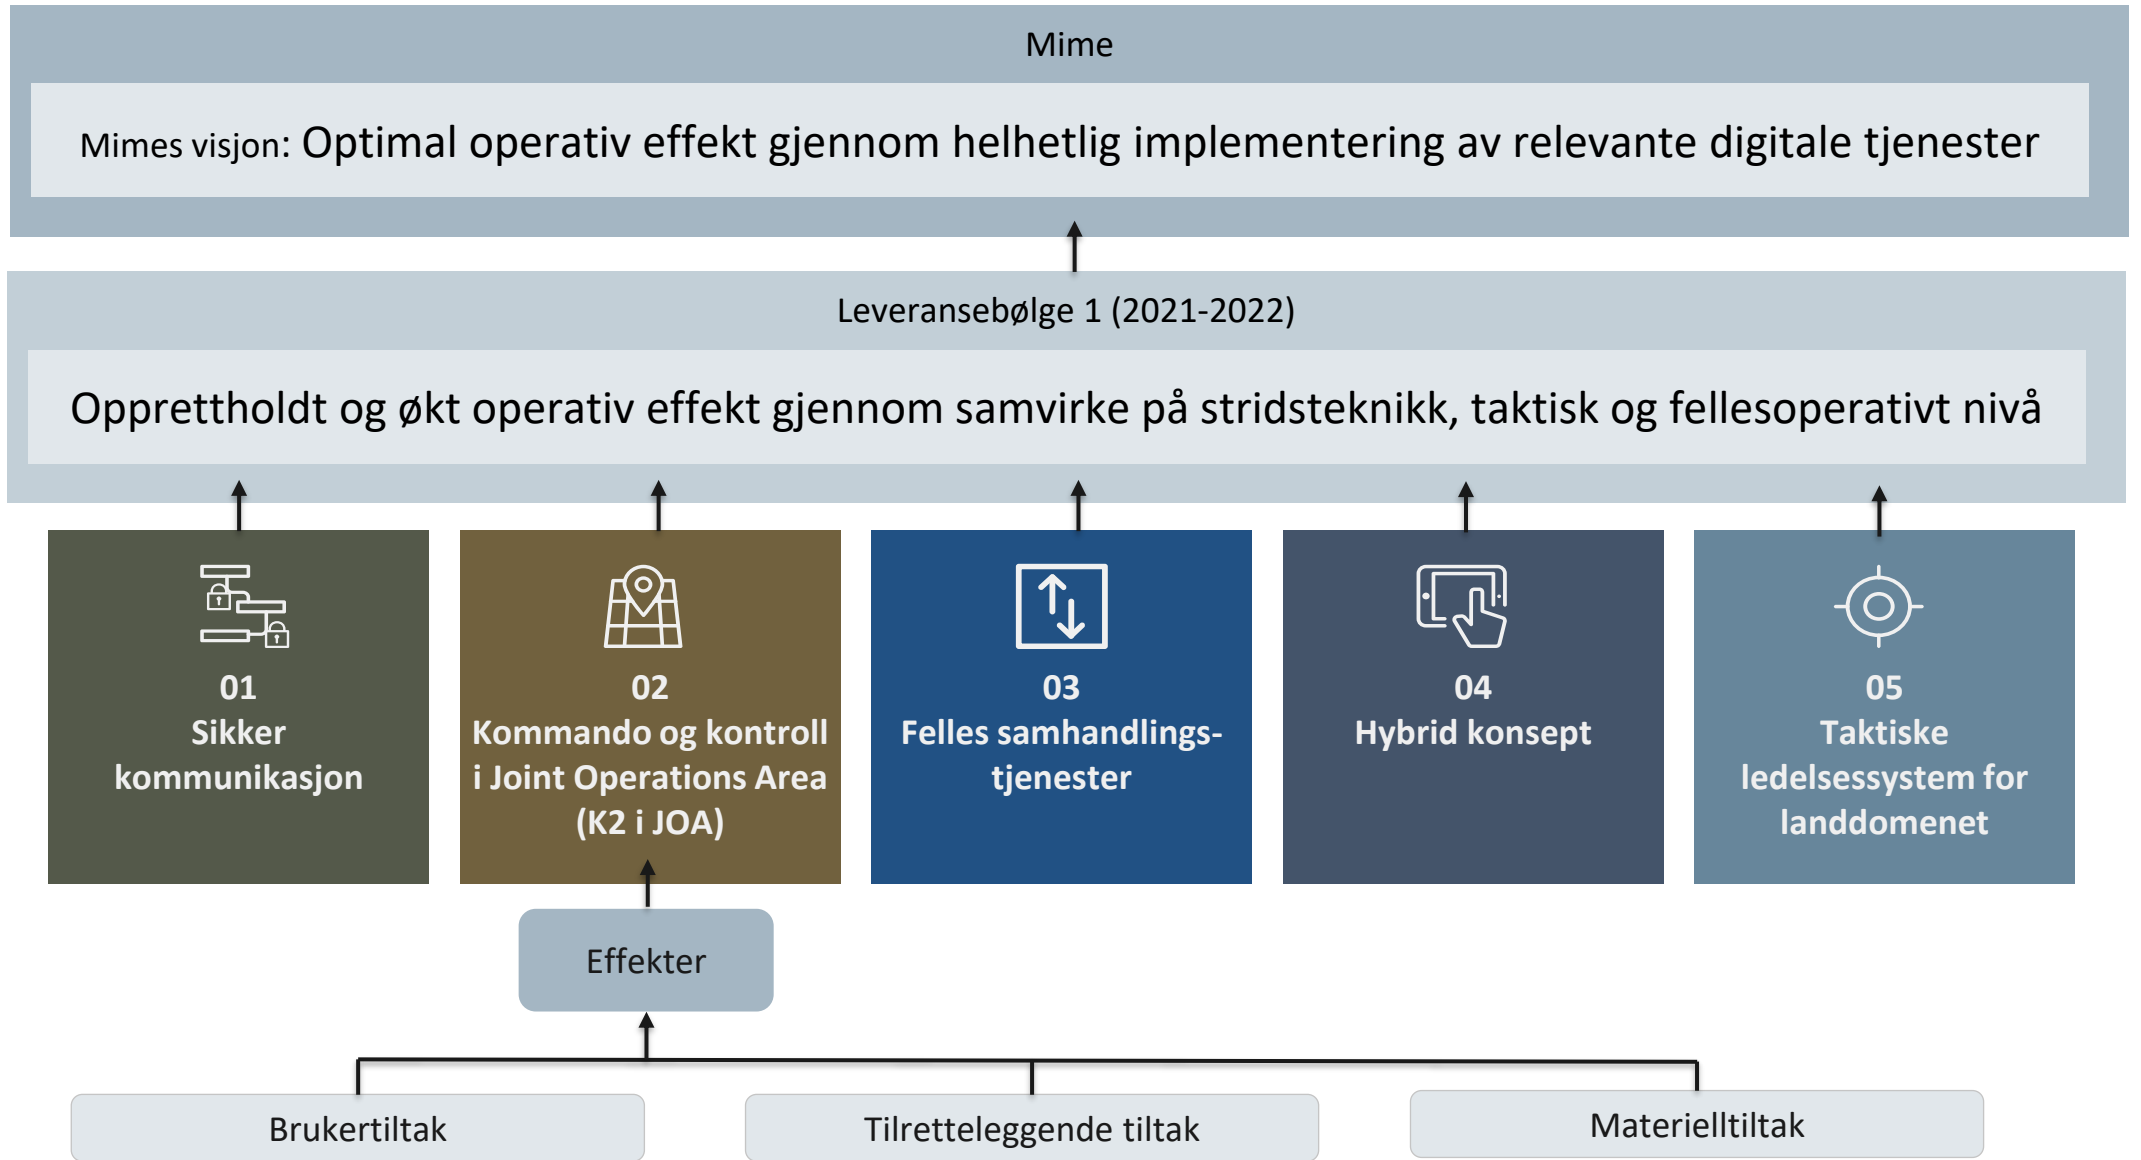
Mime

Mimes visjon: Optimal operativ effekt gjennom helhetlig implementering av relevante digitale tjenester

Leveransebølge 1 (2021-2022)

Opprettholdt og økt operativ effekt gjennom samvirke på stridsteknikk, taktisk og fellesoperativt nivå

01
Sikker kommunikasjon

02
Kommando og kontroll i Joint Operations Area (K2 i JOA)

03
Felles samhandlingstjenester

04
Hybrid konsept

05
Taktiske ledelsessystem for landdomenet

Effekter

Brukertiltak

Tilretteleggende tiltak

Materielltiltak